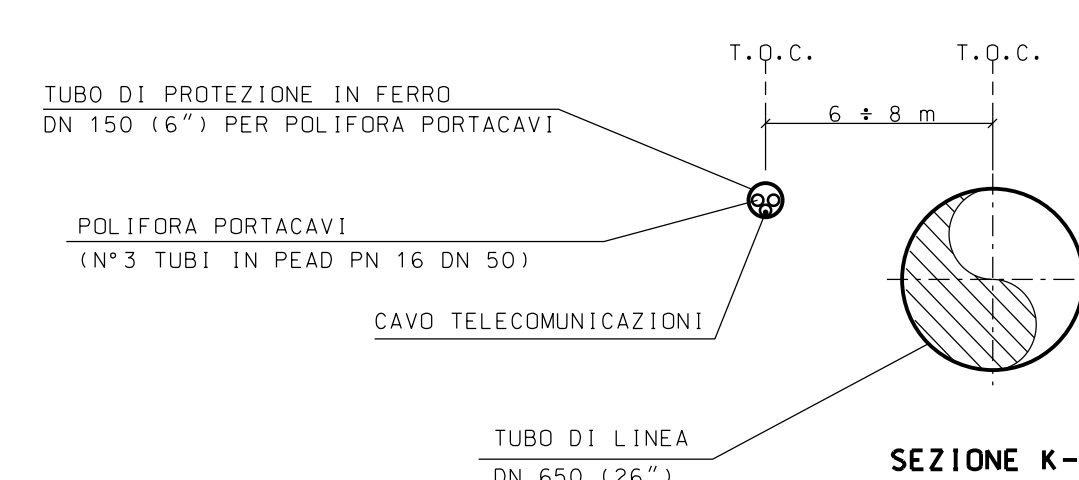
T.O.C.

T.O.C.

6 ÷ 8 m

TUBO DI PROTEZIONE IN FERRO
DN 150 (6") PER POLIFORA PORTACAVI

POLIFORA PORTACAVI
(N°3 TUBI IN PEAD PN 16 DN 50)

CAVO TELECOMUNICAZIONI

TUBO DI LINEA
DN 650 (26")

SEZIONE K-